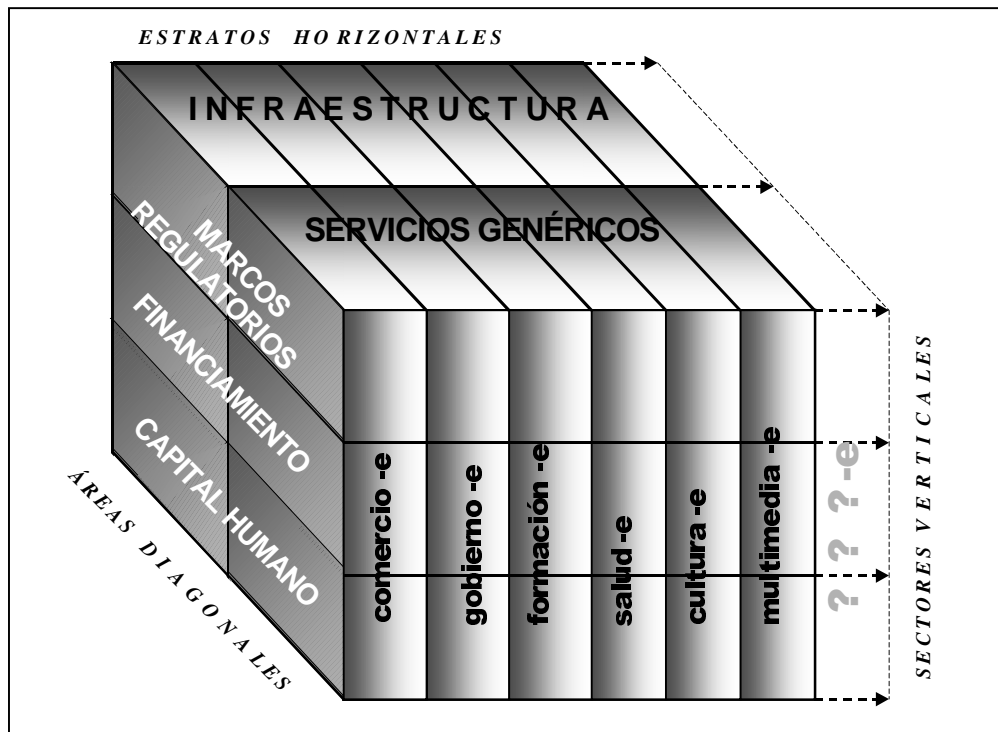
ESTRATOS HO RIZONTALES

INFRAESTRUCTURA

SERVICIOS GENÉRICOS

MARCOS REGULATORIOS

FINANCIAMIENTO

CAPITAL HUMANO

comercio -e

gobierno -e

formación -e

salud -e

cultura -e

multimedia -e

? ? -e

SECTORES VERTICALES

ÁREAS DIAGONALES